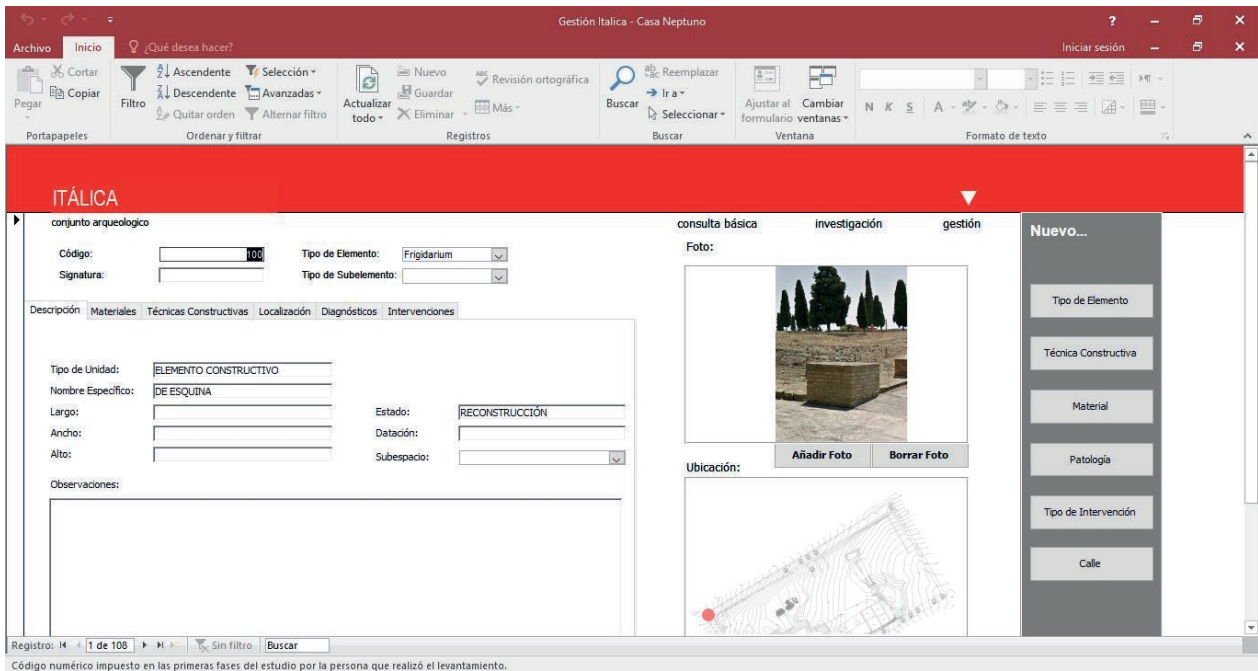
Gestión Italica - Casa Neptuno

Archivo Inicio ¿Qué desea hacer? Iniciar sesión

Cortar
Copiar
Pegar
Portapapeles

Filtro
Ascendente
Descendente
Quitar orden
Selección
Avanzadas
Alternar filtro
Ordenar y filtrar

Actualizar todo
Nuevo
Guardar
Eliminar
Revisión ortográfica
Más
Registros

Buscar
Reemplazar
Ir a
Seleccionar
Buscar

Ajustar al formulario
Cambiar ventanas
Ventana

N K S A
Formato de texto

ITÁLICA

conjunto arqueologico

Código: 100
Tipo de Elemento: Frigidarium
Signatura:
Tipo de Subelemento:

Descripción Materiales Técnicas Constructivas Localización Diagnósticos Intervenciones

Tipo de Unidad: ELEMENTO CONSTRUCTIVO
Nombre Específico: DE ESQUINA
Largo:
Ancho:
Alto:
Estado: RECONSTRUCCIÓN
Datación:
Subespacio:

Observaciones:

consulta básica investigación gestión

Foto:

Añadir Foto Borrar Foto

Ubicación:

Nuevo...

Tipo de Elemento
Técnica Constructiva
Material
Patología
Tipo de Intervención
Calle

Registro: 1 de 108 Sin filtro Buscar

Código numérico impuesto en las primeras fases del estudio por la persona que realizó el levantamiento.